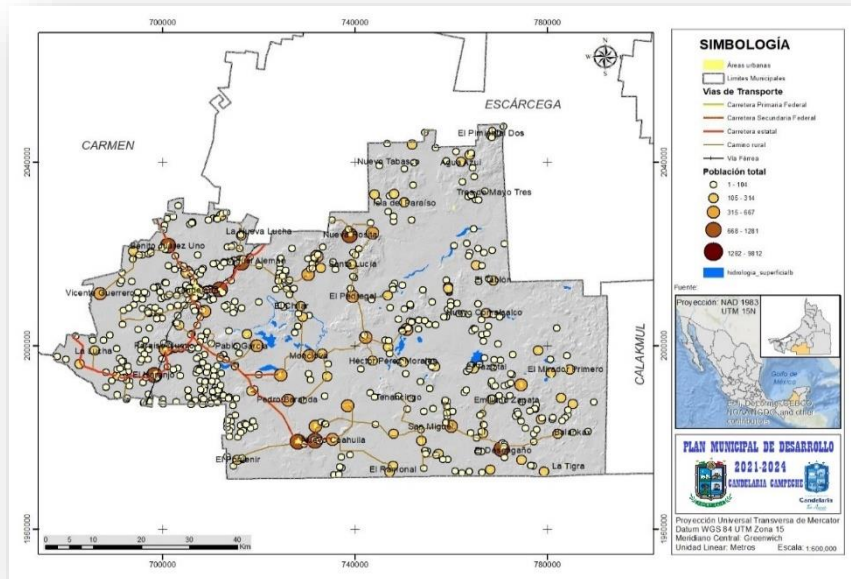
700000 740000 780000

2040000
2000000
1960000

CARMEN
ESCÁRCEGA
CALAKMUL

El Pimiento Dos
Nuevo Tabasco
Agua Azul
Isla de Paraíso
Tranquilo Mayo Tres
La Nueva Lucha
Nuevo Progreso
Benito Juárez Uno
Santa Lucía
Vicente Guerrero
El Cedro
El Progreso
El Cedral
Nuevo Coatzacoalco
La Lucha
Pablo García
Monclova
Héctor Pérez Martínez
Pedro Baranda
El Mirador Primero
Tenabo
Emiliano Zapata
San Miguel
Los Cahuila
El Porvenir
El Pantano
La Tigra

0 5 10 20 30 40 Km

SIMBOLOGÍA
Áreas urbanas
Límites Municipales
Vías de Transporte
Carretera Primaria Federal
Carretera Secundaria Federal
Carretera estatal
Camino rural
Vía Férrea
Población total
1 - 104
105 - 314
315 - 667
668 - 1281
1282 - 9812
hidrologia_superficial

Fuente:
Proyección: NAD 1983 UTM 15N
Golfo de México
Esri, DeLorme, GEBCO, NOAA NGDC, and other contributors

PLAN MUNICIPAL DE DESARROLLO
2021-2024
CANDELARIA CAMPECHE
Candelaria

Proyección Universal Transversa de Mercator
Datum WGS 84 UTM Zona 15
Meridiano Central: Greenwich
Unidad Linear: Metros
Escala: 1:600,000